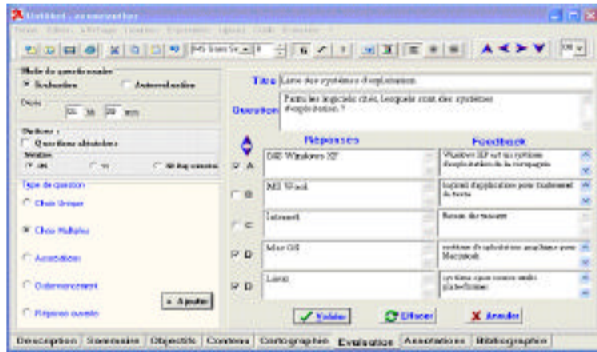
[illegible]

Mode de questionnaire
Evaluation
Autoevaluation
Durée
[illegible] h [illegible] mn

Options :
Questions aléatoires
Nombre
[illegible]
Tout
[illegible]

Type de question
Choix Unique
Choix Multiples
Association
Ordonnancement
Réponse ouverte
Ajouter

Titre
Liste des systèmes d'exploitation

Question
Parmi les logiciels cités, lesquels sont des systèmes d'exploitation ?

Réponses
Feedback

A
MS Windows XP
Windows XP est un système d'exploitation de la compagnie
B
MS Word
logiciel d'application pour traitement de texte
C
Internet
Réseau des réseaux
D
Mac OS
système d'exploitation employé pour Macintosh
E
Linux
système open source multi plateformes

Valider
Effacer
Annuler

Description
Sommaire
Objectifs
Contenu
Cartographie
Evaluation
Annotations
Bibliographie